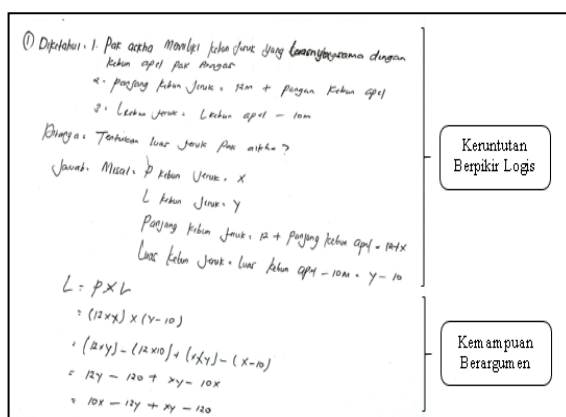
① Diketahui : 1. Pak aktha memiliki kebun jeruk yang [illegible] sama dengan kebun apel pak Anggar
2. panjang kebun jeruk = 12m + panjang kebun apel
3. L kebun jeruk = L kebun apel - 10m

Ditanya : Tentukan luas jeruk pak aktha ?

Jawab : Misal : P kebun jeruk = x
L kebun jeruk = y
Panjang kebun jeruk = 12 + panjang kebun apel = 12+x
Luas kebun jeruk = luas kebun apel - 10m = y - 10

$L = P \times L$
$= (12 \times x) \times (y - 10)$
$= (12 \times y) - (12 \times 10) + (x \times y) - (x - 10)$
$= 12y - 120 + xy - 10x$
$= 10x - 12y + xy - 120$

Keruntutan Berpikir Logis

Kemampuan Berargumen